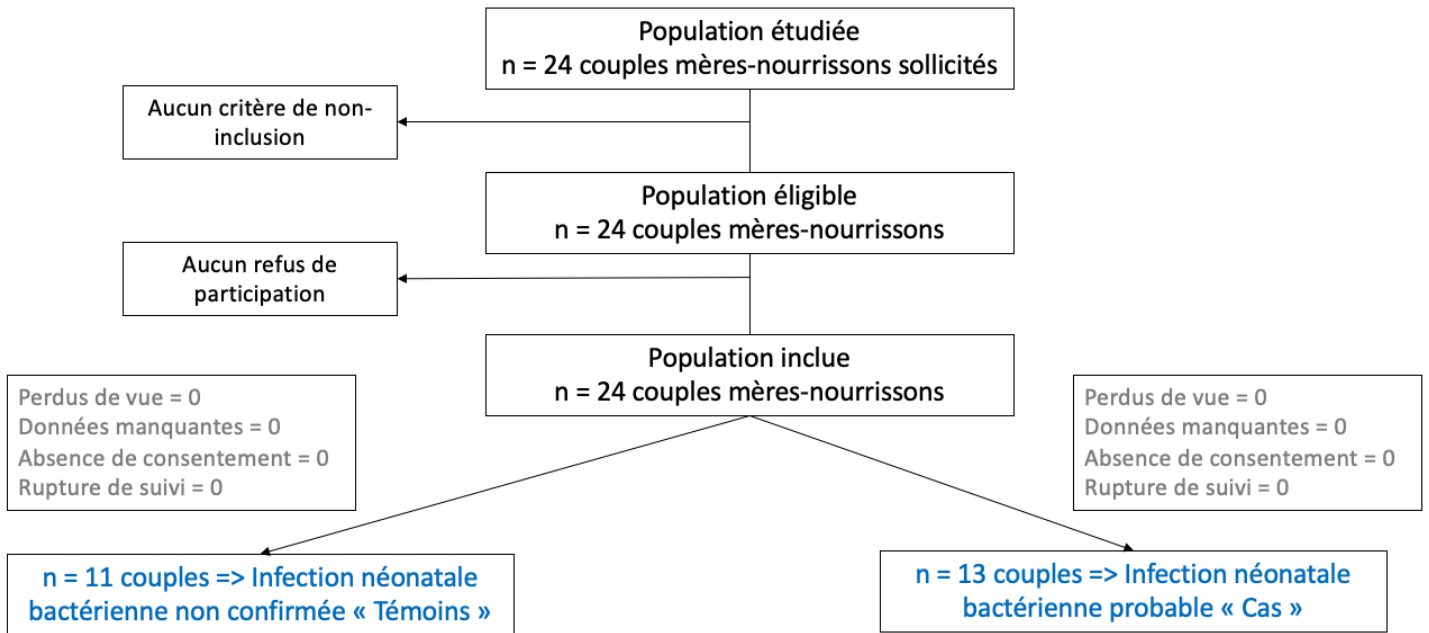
Population étudiée
n = 24 couples mères-nourrissons sollicités

Aucun critère de non-inclusion

Population éligible
n = 24 couples mères-nourrissons

Aucun refus de participation

Population inclue
n = 24 couples mères-nourrissons

Perdus de vue = 0
Données manquantes = 0
Absence de consentement = 0
Rupture de suivi = 0

Perdus de vue = 0
Données manquantes = 0
Absence de consentement = 0
Rupture de suivi = 0

n = 11 couples => Infection néonatale bactérienne non confirmée « Témoins »

n = 13 couples => Infection néonatale bactérienne probable « Cas »